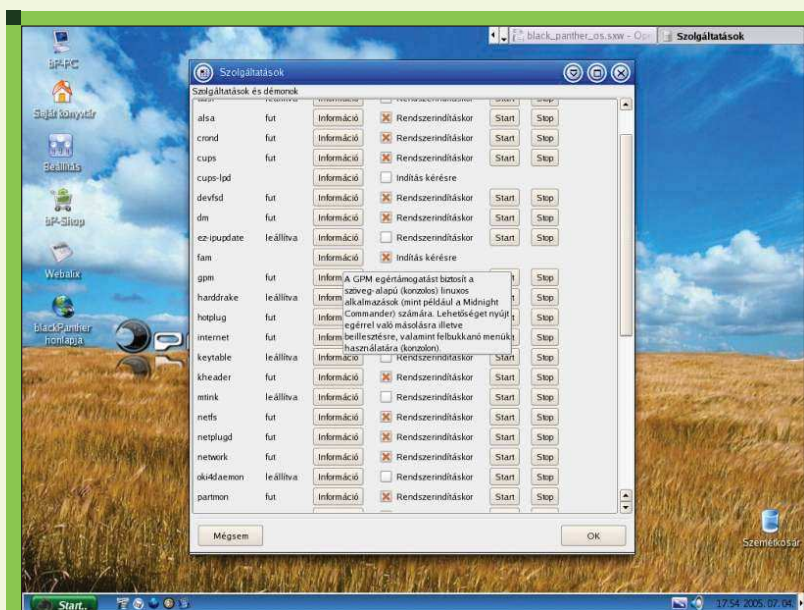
black_panther_os.sxw - Op
Szolgáltatások

bP-PC
Saját könyvtár
Beállítás
bP-Shop
Webalix
blackPanther honlapja

Szolgáltatások
Szolgáltatások és démonok

| | | | | | |
|---|---|---|---|---|---|
| alsa | fut | Információ | Rendszerindításkor | Start | Stop |
| crond | fut | Információ | Rendszerindításkor | Start | Stop |
| cups | fut | Információ | Rendszerindításkor | Start | Stop |
| cups-lpd | | Információ | Indítás kérésre | | |
| devfsd | fut | Információ | Rendszerindításkor | Start | Stop |
| dm | fut | Információ | Rendszerindításkor | Start | Stop |
| ez-ipupdate | leállítva | Információ | Rendszerindításkor | Start | Stop |
| fam | | Információ | Indítás kérésre | | |
| gpm | fut | Inform | | | Stop |
| harddrake | leállítva | Inform | | | Stop |
| hotplug | fut | Inform | | | Stop |
| internet | fut | Inform | | | Stop |
| keytable | leállítva | Információ | Rendszerindításkor | Start | Stop |
| kheader | fut | Információ | Rendszerindításkor | Start | Stop |
| mtink | leállítva | Információ | Rendszerindításkor | Start | Stop |
| netfs | fut | Információ | Rendszerindításkor | Start | Stop |
| netplugd | fut | Információ | Rendszerindításkor | Start | Stop |
| network | fut | Információ | Rendszerindításkor | Start | Stop |
| oki4daemon | leállítva | Információ | Rendszerindításkor | Start | Stop |
| partmon | fut | Információ | Rendszerindításkor | Start | Stop |

A GPM egértámogatást biztosít a szöveg-alapú (konzolos) linuxos alkalmazások (mint például a Midnight Commander) számára. Lehetőséget nyújt egérrel való másolásra illetve beillesztésre, valamint felbukkanó menük használatára (konzolon).

Mégsem
OK

Szemetkosár

Start
17:54 2005. 07. 04.